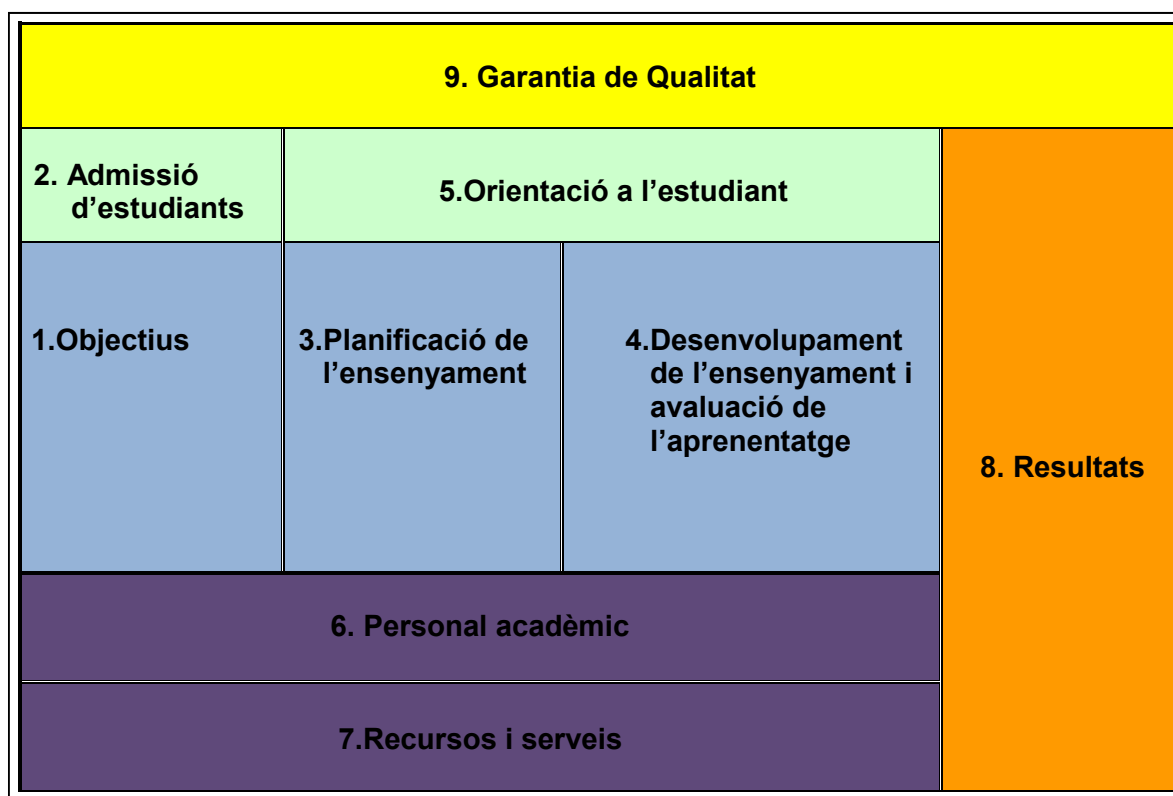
9. Garantia de Qualitat

2. Admissió d'estudiants

5.Orientació a l'estudiant

1.Objectius

3.Planificació de l'ensenyament

4.Desenvolupament de l'ensenyament i avaluació de l'aprenentatge

8. Resultats

6. Personal acadèmic

7.Recursos i serveis